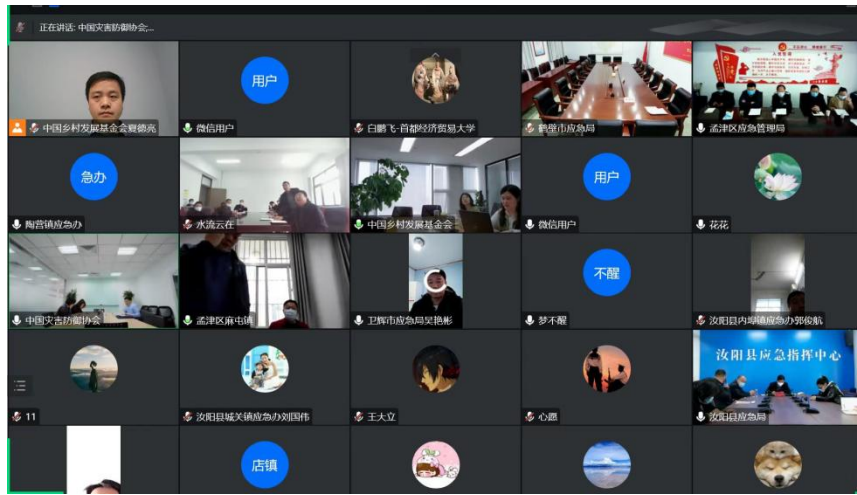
正在讲话: 中国灾害防御协会;...

中国乡村发展基金会夏德亮

用户

微信用户

白鹏飞-首都经济贸易大学

鹤壁市应急局

孟津区应急管理局

急办

陶营镇应急办

水流云在

中国乡村发展基金会

用户

微信用户

花花

中国灾害防御协会

孟津区麻屯镇

卫辉市应急局吴艳彬

不醒

梦不醒

汝阳县内埠镇应急办郭俊航

11

汝阳县城关镇应急办刘国伟

王大立

心愿

汝阳县应急指挥中心

汝阳县应急局

店镇